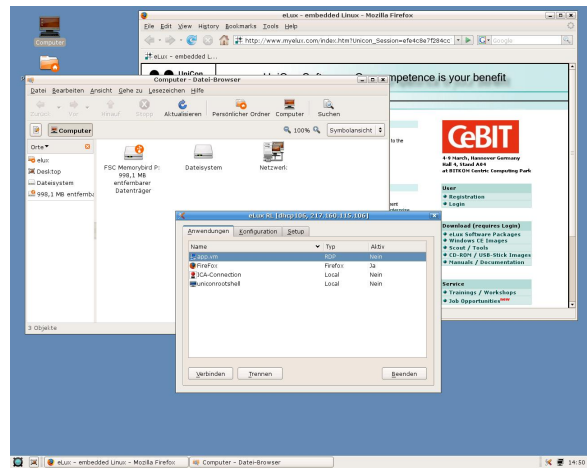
Computer

eLux - embedded Linux - Mozilla Firefox

File Edit View History Bookmarks Tools Help

http://www.myelux.com/index.html?Unicon_Session=efe4c8e7f284cc

Google

eLux - embedded L...

UniCon

mpetence is your benefit

CeBIT

4-9 March, Hannover Germany
Hall 4, Stand A64
at BITKOM Centre Computing Park

User
• Registration
• Login

Download (requires Login)
• eLux Software Packages
• Windows CE Images
• Scout / Tools
• CD-ROM / USB-Stick Images
• Manuals / Documentation

Service
• Trainings / Workshops
• Job Opportunities NEW

Computer - Datei-Browser

Datei Bearbeiten Ansicht Gehe zu Lesezeichen Hilfe

Zurück Vor Hinauf Stopp Aktualisieren Persönlicher Ordner Computer Suchen

Computer

100%

Symbolansicht

Orte

eLux
Desktop
Dateisystem
998,1 MB entferrba

FSC Memorybird P: 998,1 MB entfernbarer Datenträger

Dateisystem

Netzwerk

3 Objekte

eLux RL [dhcp106, 172.160.115.106]

Anwendungen Konfiguration Setup

| Name | Typ | Aktiv |
|---|---|---|
| app.vm | RDP | Nein |
| FireFox | Firefox | Ja |
| ICA-Connection | Local | Nein |
| uniconrootshell | Local | Nein |

Verbinden Trennen Beenden

eLux - embedded Linux - Mozilla Firefox

Computer - Datei-Browser

14:50